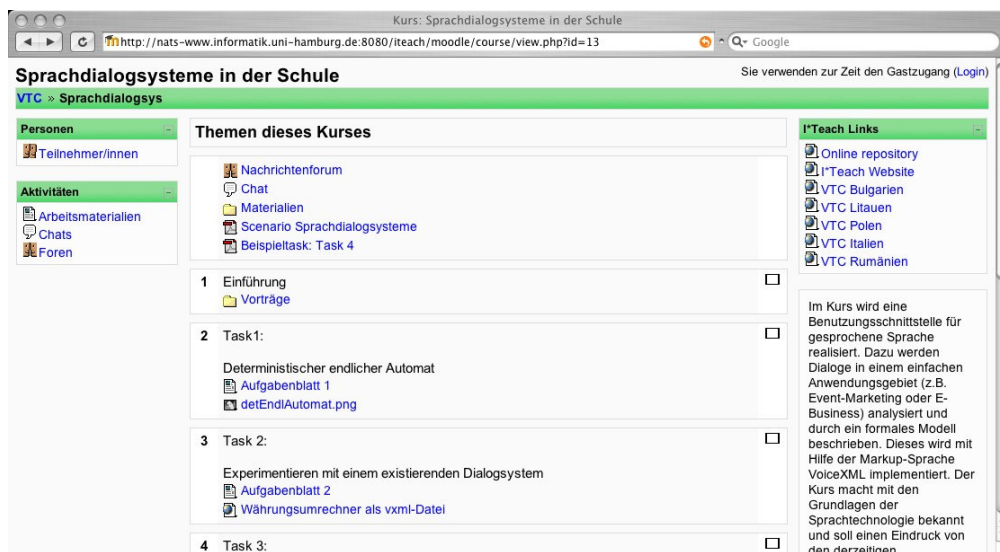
Kurs: Sprachdialogsysteme in der Schule

http://nats-www.informatik.uni-hamburg.de:8080/iteach/moodle/course/view.php?id=13

Google

Sprachdialogsysteme in der Schule

Sie verwenden zur Zeit den Gastzugang (Login)

VTC » Sprachdialogsys

Personen

Teilnehmer/innen

Aktivitäten

Arbeitsmaterialien
Chats
Foren

Themen dieses Kurses

Nachrichtenforum
Chat
Materialien
Scenario Sprachdialogsysteme
Beispieltask: Task 4

1 Einführung
Vorträge

2 Task1:

Deterministischer endlicher Automat
Aufgabenblatt 1
detEndlAutomat.png

3 Task 2:

Experimentieren mit einem existierenden Dialogsystem
Aufgabenblatt 2
Währungsumrechner als vxml-Datei

4 Task 3:

I*Teach Links

Online repository
I*Teach Website
VTC Bulgarien
VTC Litauen
VTC Polen
VTC Italien
VTC Rumänien

Im Kurs wird eine Benutzungsschnittstelle für gesprochene Sprache realisiert. Dazu werden Dialoge in einem einfachen Anwendungsgebiet (z.B. Event-Marketing oder E-Business) analysiert und durch ein formales Modell beschrieben. Dieses wird mit Hilfe der Markup-Sprache VoiceXML implementiert. Der Kurs macht mit den Grundlagen der Sprachtechnologie bekannt und soll einen Eindruck von den derzeitigen